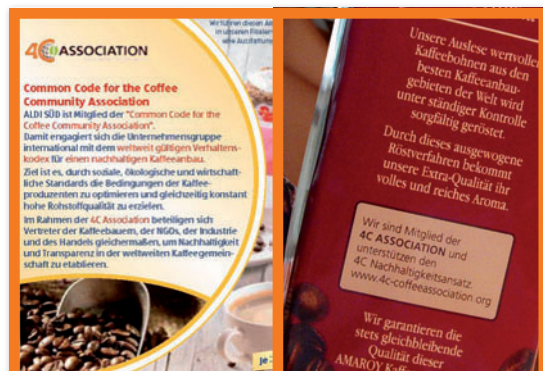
4C ASSOCIATION

Wir führen diesen A... in unseren Filialen... eine Auszeichnung...

Common Code for the Coffee Community Association

ALDI SÜD ist Mitglied der "Common Code for the Coffee Community Association".
Damit engagiert sich die Unternehmensgruppe international mit dem weltweit gültigen Verhaltenskodex für einen nachhaltigen Kaffeeanbau.

Ziel ist es, durch soziale, ökologische und wirtschaftliche Standards die Bedingungen der Kaffeeproduzenten zu optimieren und gleichzeitig konstant hohe Rohstoffqualität zu erzielen.

Im Rahmen der 4C Association beteiligen sich Vertreter der Kaffeebauern, der NGOs, der Industrie und des Handels gleichermaßen, um Nachhaltigkeit und Transparenz in der weltweiten Kaffeegemeinschaft zu etablieren.

Je

Unsere Auslese wertvoller Kaffeebohnen aus den besten Kaffeeanbaugebieten der Welt wird unter ständiger Kontrolle sorgfältig geröstet.

Durch dieses ausgewogene Röstverfahren bekommt unsere Extra-Qualität ihr volles und reiches Aroma.

Wir sind Mitglied der 4C ASSOCIATION und unterstützen den 4C Nachhaltigkeitsansatz. www.4c-coffeeassociation.org

Wir garantieren die stets gleichbleibende Qualität dieser AMAROY Kaffee...